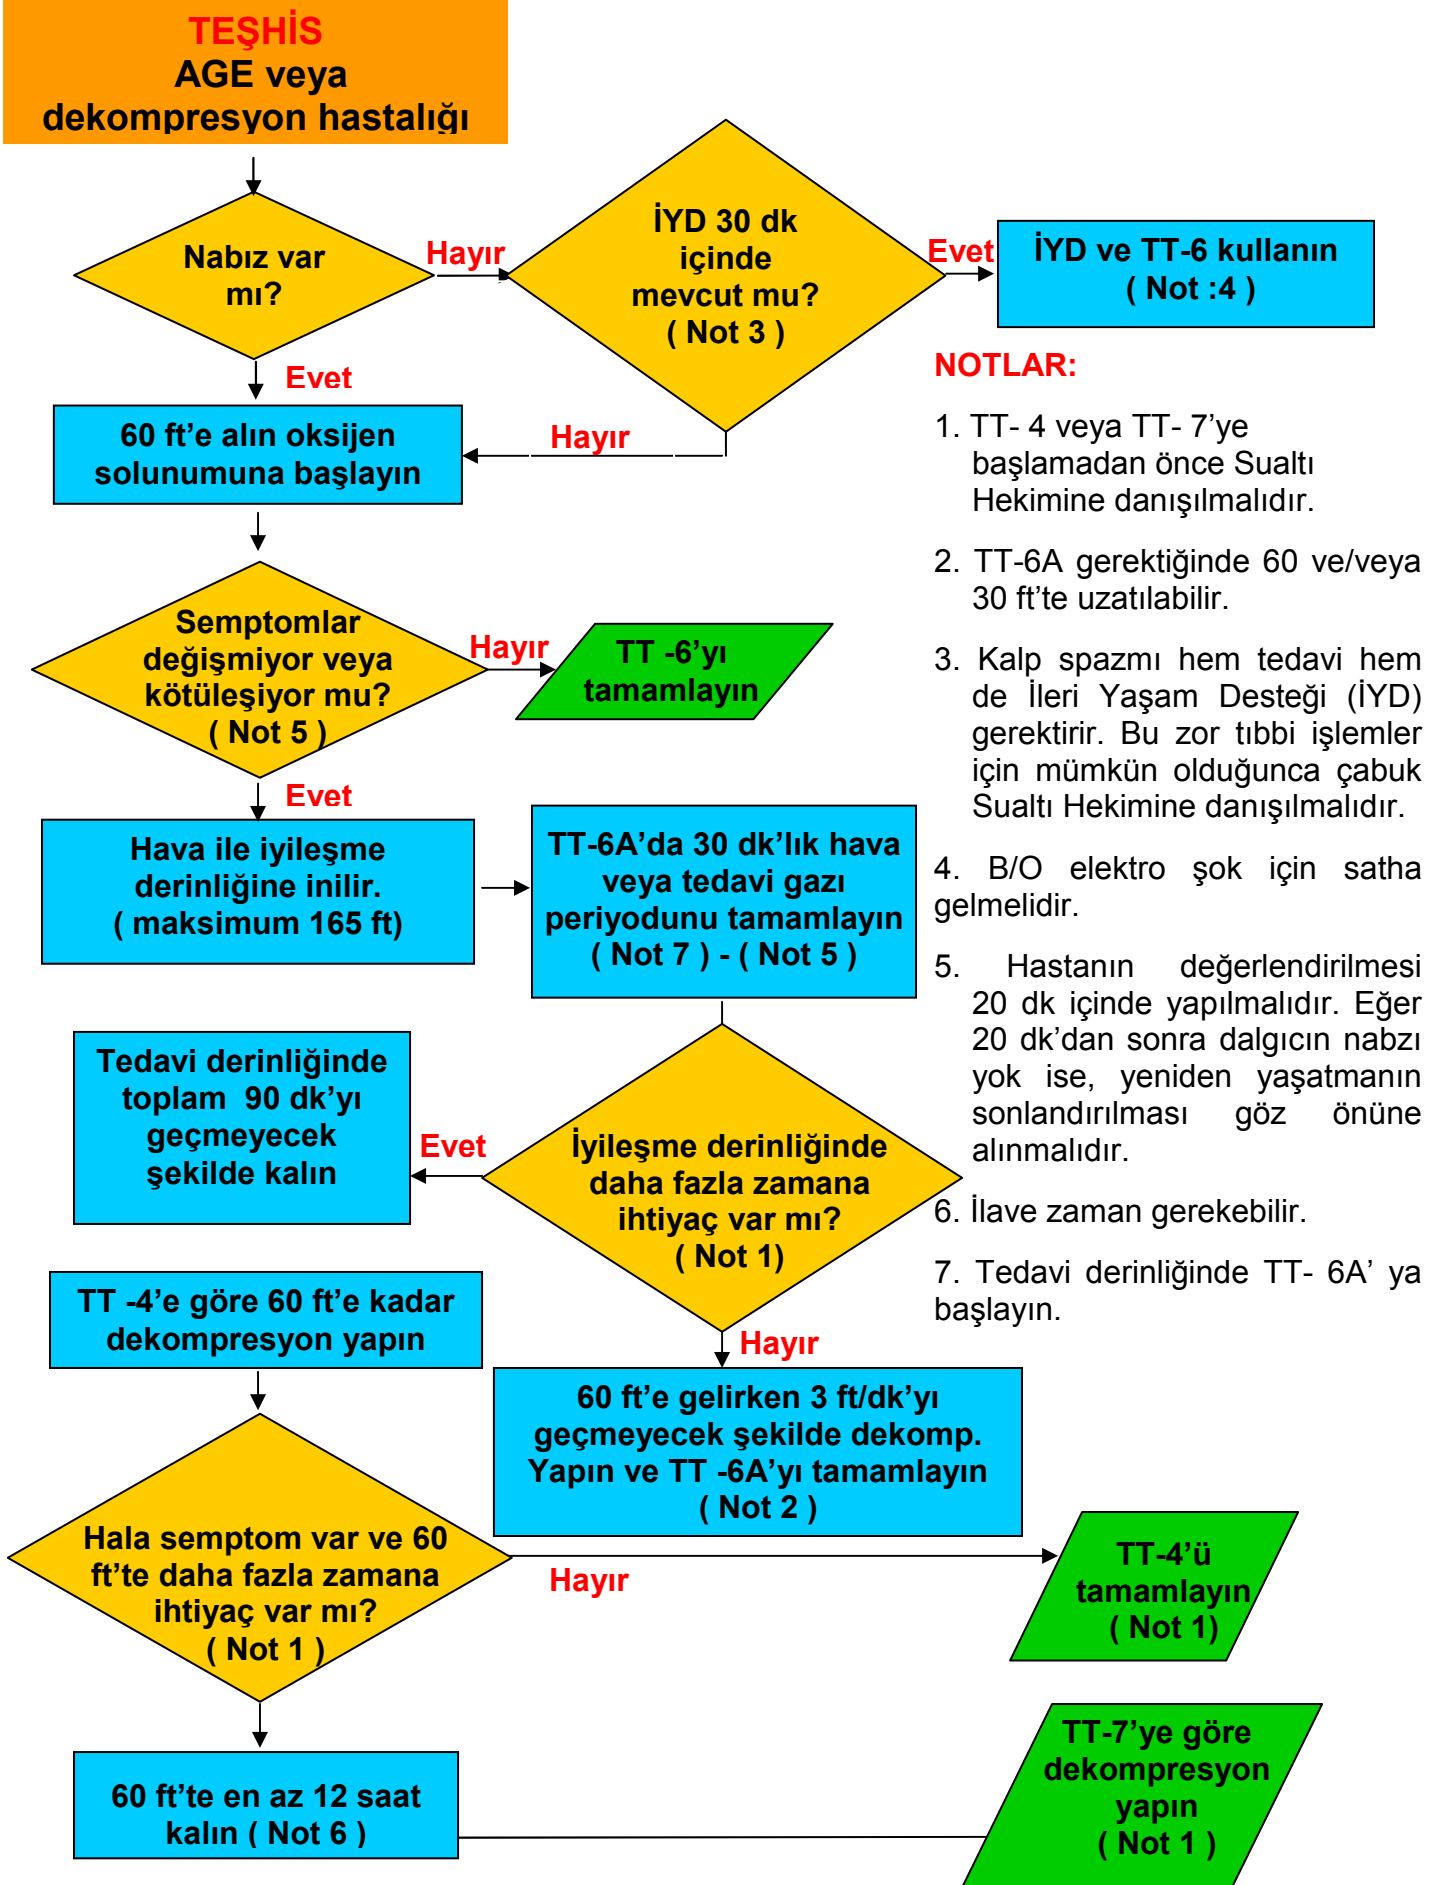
TEŞHİS
AGE veya
dekompresyon hastalığı

Nabız var mı?

Hayır

İYD 30 dk içinde mevcut mu?
( Not 3 )

Evet

İYD ve TT-6 kullanın
( Not :4 )

Evet

60 ft'e alın oksijen solunumuna başlayın

Hayır

NOTLAR:

1. TT- 4 veya TT- 7'ye başlamadan önce Sualtı Hekimine danışılmalıdır.

2. TT-6A gerektiğinde 60 ve/veya 30 ft'te uzatılabilir.

3. Kalp spazmı hem tedavi hem de İleri Yaşam Desteği (İYD) gerektirir. Bu zor tıbbi işlemler için mümkün olduğunca çabuk Sualtı Hekimine danışılmalıdır.

4. B/O elektro şok için satha gelmelidir.

5. Hastanın değerlendirilmesi 20 dk içinde yapılmalıdır. Eğer 20 dk'dan sonra dalgıcın nabzı yok ise, yeniden yaşatmanın sonlandırılması göz önüne alınmalıdır.

6. İlave zaman gerekebilir.

7. Tedavi derinliğinde TT- 6A' ya başlayın.

Semptomlar değişmiyor veya kötüleşiyor mu?
( Not 5 )

Hayır

TT -6'yı tamamlayın

Evet

Hava ile iyileşme derinliğine inilir.
( maksimum 165 ft)

TT-6A'da 30 dk'lık hava veya tedavi gazı periyodunu tamamlayın
( Not 7 ) - ( Not 5 )

Tedavi derinliğinde toplam 90 dk'yı geçmeyecek şekilde kalın

Evet

İyileşme derinliğinde daha fazla zamana ihtiyaç var mı?
( Not 1)

TT -4'e göre 60 ft'e kadar dekompresyon yapın

Hayır

60 ft'e gelirken 3 ft/dk'yı geçmeyecek şekilde dekomp. Yapın ve TT -6A'yı tamamlayın
( Not 2 )

Hala semptom var ve 60 ft'te daha fazla zamana ihtiyaç var mı?
( Not 1 )

Hayır

TT-4'ü tamamlayın
( Not 1)

60 ft'te en az 12 saat kalın ( Not 6 )

TT-7'ye göre dekompresyon yapın
( Not 1 )